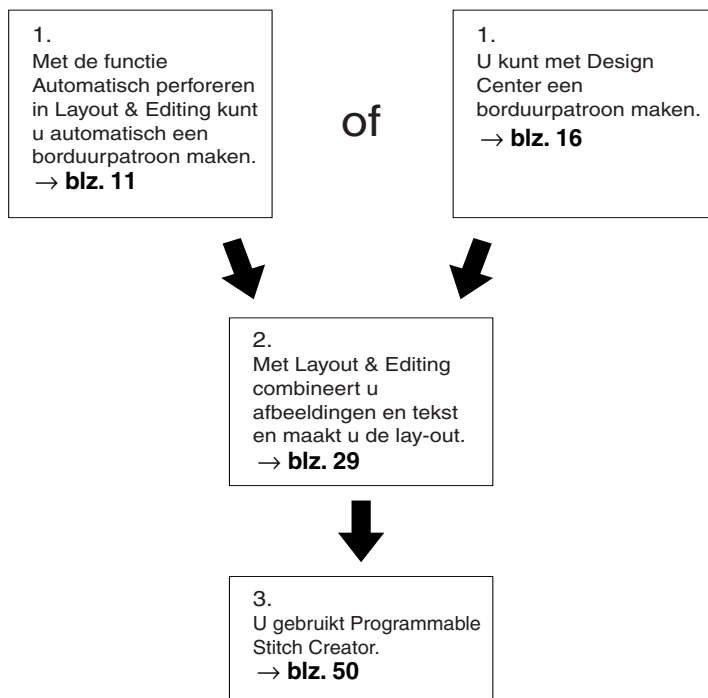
1.
Met de functie Automatisch perforeren in Layout & Editing kunt u automatisch een borduurpatroon maken.
$\rightarrow$ **blz. 11**

of

1.
U kunt met Design Center een borduurpatroon maken.
$\rightarrow$ **blz. 16**

2.
Met Layout & Editing combineert u afbeeldingen en tekst en maakt u de lay-out.
$\rightarrow$ **blz. 29**

3.
U gebruikt Programmable Stitch Creator.
$\rightarrow$ **blz. 50**